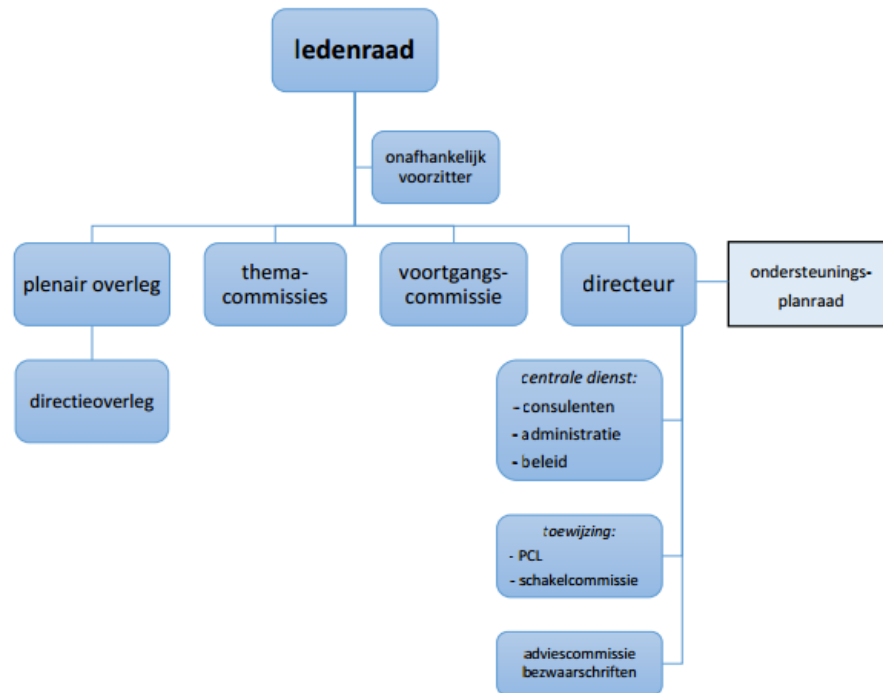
ledenraad

onafhankelijk voorzitter

plenair overleg

thema-commissies

voortgangs-commissie

directeur

ondersteunings-planraad

directieoverleg

*centrale dienst:*
- consulenten
- administratie
- beleid

*toewijzing:*
- PCL
- schakelcommissie

adviescommissie bezwaarschriften